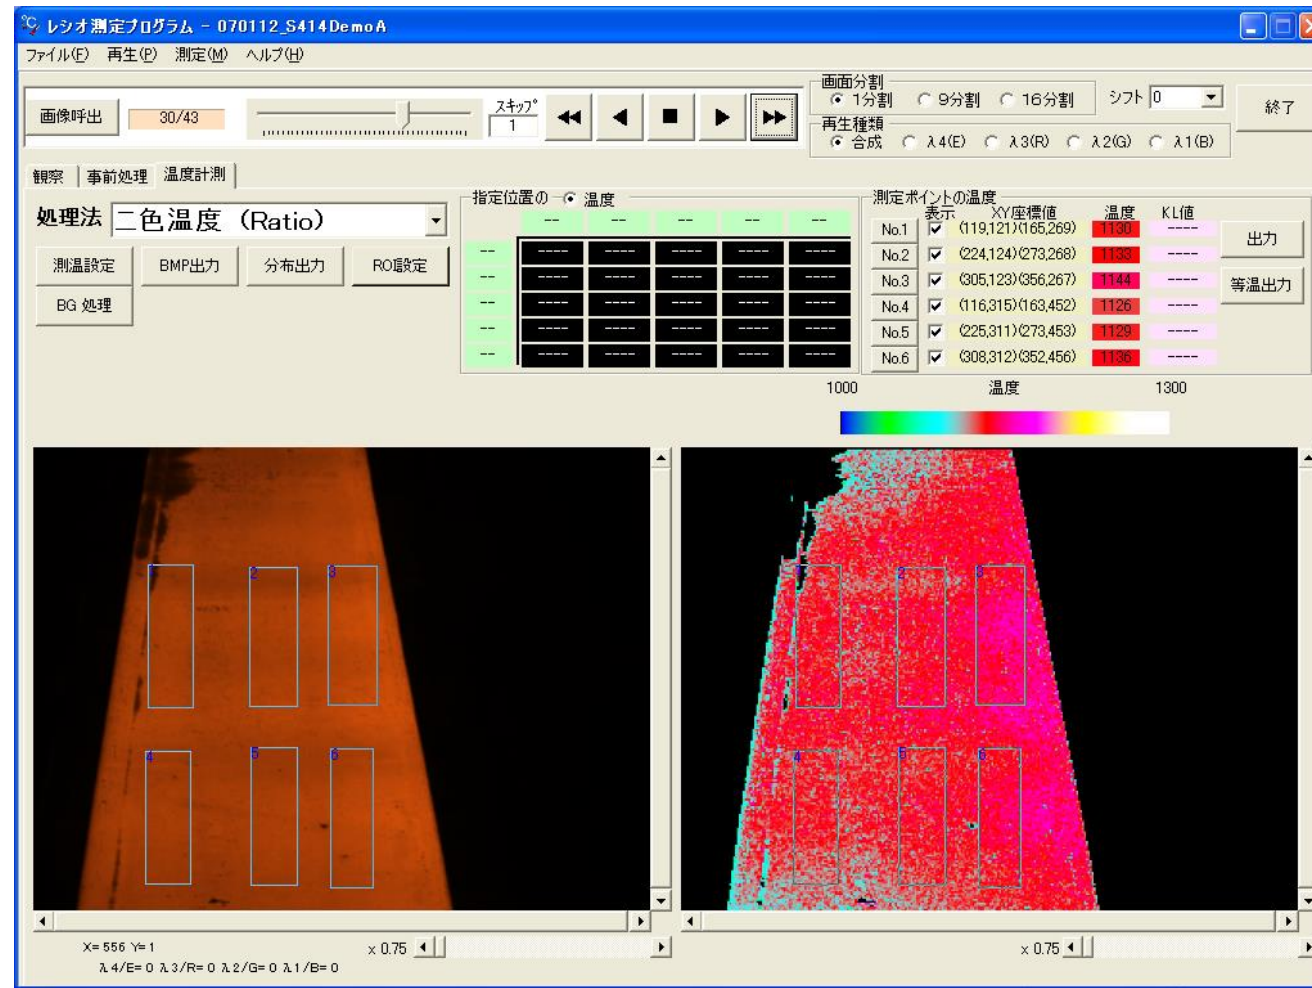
レシオ測定プログラム - 070112_S414DemoA

ファイル(F) 再生(P) 測定(M) ヘルプ(H)

画像呼出 30/43 スキップ 1

画面分割 1分割 9分割 16分割 シフト 0 終了

再生種類 合成 λ4(E) λ3(R) λ2(G) λ1(B)

観察 事前処理 温度計測

処理法 二色温度 (Ratio)

測温設定 BMP出力 分布出力 RO設定

BG 処理

指定位置の 温度

| | -- | -- | -- | -- | -- |
|---|---|---|---|---|---|
| -- | ---- | ---- | ---- | ---- | ---- |
| -- | ---- | ---- | ---- | ---- | ---- |
| -- | ---- | ---- | ---- | ---- | ---- |
| -- | ---- | ---- | ---- | ---- | ---- |
| -- | ---- | ---- | ---- | ---- | ---- |

測定ポイントの温度

| | 表示 | XY座標値 | 温度 | KL値 |
|---|---|---|---|---|
| No.1 | ☑ | (119,121)(165,269) | 1130 | ---- |
| No.2 | ☑ | (224,124)(273,268) | 1133 | ---- |
| No.3 | ☑ | (305,123)(356,267) | 1144 | ---- |
| No.4 | ☑ | (116,315)(163,452) | 1126 | ---- |
| No.5 | ☑ | (225,311)(273,453) | 1129 | ---- |
| No.6 | ☑ | (308,312)(352,456) | 1136 | ---- |

出力

等温出力

1000 温度 1300

1 2 3 4 5 6

1 2 3 4 5 6

X= 556 Y= 1
λ4/E= 0 λ3/R= 0 λ2/G= 0 λ1/B= 0

x 0.75

x 0.75